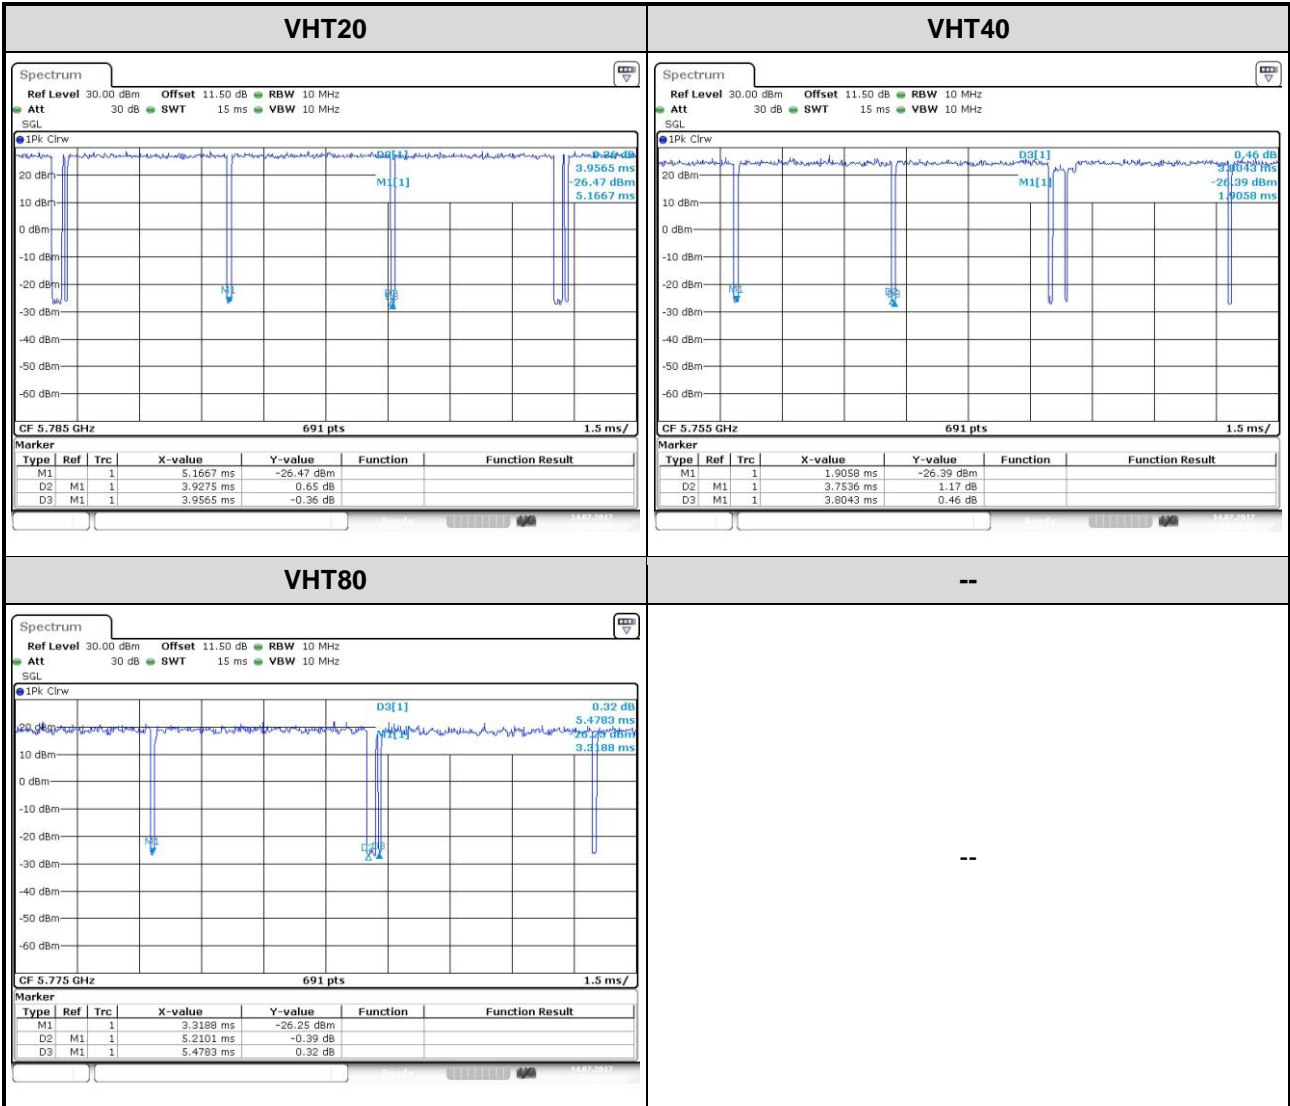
| VHT20 | VHT40 |
|---|---|
| Spectrum<br>Ref Level 30.00 dBm Offset 11.50 dB RBW 10 MHz<br>Att 30 dB SWT 15 ms VBW 10 MHz<br>SGL<br>1Pk Clrw<br>D3[1] -0.36 dB 3.9565 ms<br>M1[1] -26.47 dBm 5.1667 ms<br>20 dBm 10 dBm 0 dBm -10 dBm -20 dBm -30 dBm -40 dBm -50 dBm -60 dBm<br>M1 D2 D3<br>CF 5.785 GHz 691 pts 1.5 ms/ | Spectrum<br>Ref Level 30.00 dBm Offset 11.50 dB RBW 10 MHz<br>Att 30 dB SWT 15 ms VBW 10 MHz<br>SGL<br>1Pk Clrw<br>D3[1] 0.46 dB 3.8043 ms<br>M1[1] -26.39 dBm 1.9058 ms<br>20 dBm 10 dBm 0 dBm -10 dBm -20 dBm -30 dBm -40 dBm -50 dBm -60 dBm<br>M1 D2<br>CF 5.755 GHz 691 pts 1.5 ms/ |

Marker

| Type | Ref | Trc | X-value | Y-value | Function | Function Result |
|---|---|---|---|---|---|---|
| M1 | | 1 | 5.1667 ms | -26.47 dBm | | |
| D2 | M1 | 1 | 3.9275 ms | 0.65 dB | | |
| D3 | M1 | 1 | 3.9565 ms | -0.36 dB | | |

Marker

| Type | Ref | Trc | X-value | Y-value | Function | Function Result |
|---|---|---|---|---|---|---|
| M1 | | 1 | 1.9058 ms | -26.39 dBm | | |
| D2 | M1 | 1 | 3.7536 ms | 1.17 dB | | |
| D3 | M1 | 1 | 3.8043 ms | 0.46 dB | | |

| VHT80 | -- |
|---|---|
| Spectrum<br>Ref Level 30.00 dBm Offset 11.50 dB RBW 10 MHz<br>Att 30 dB SWT 15 ms VBW 10 MHz<br>SGL<br>1Pk Clrw<br>D3[1] 0.32 dB 5.4783 ms<br>M1[1] -26.25 dBm 3.3188 ms<br>20 dBm 10 dBm 0 dBm -10 dBm -20 dBm -30 dBm -40 dBm -50 dBm -60 dBm<br>M1 D2 D3<br>CF 5.775 GHz 691 pts 1.5 ms/ | -- |

Marker

| Type | Ref | Trc | X-value | Y-value | Function | Function Result |
|---|---|---|---|---|---|---|
| M1 | | 1 | 3.3188 ms | -26.25 dBm | | |
| D2 | M1 | 1 | 5.2101 ms | -0.39 dB | | |
| D3 | M1 | 1 | 5.4783 ms | 0.32 dB | | |